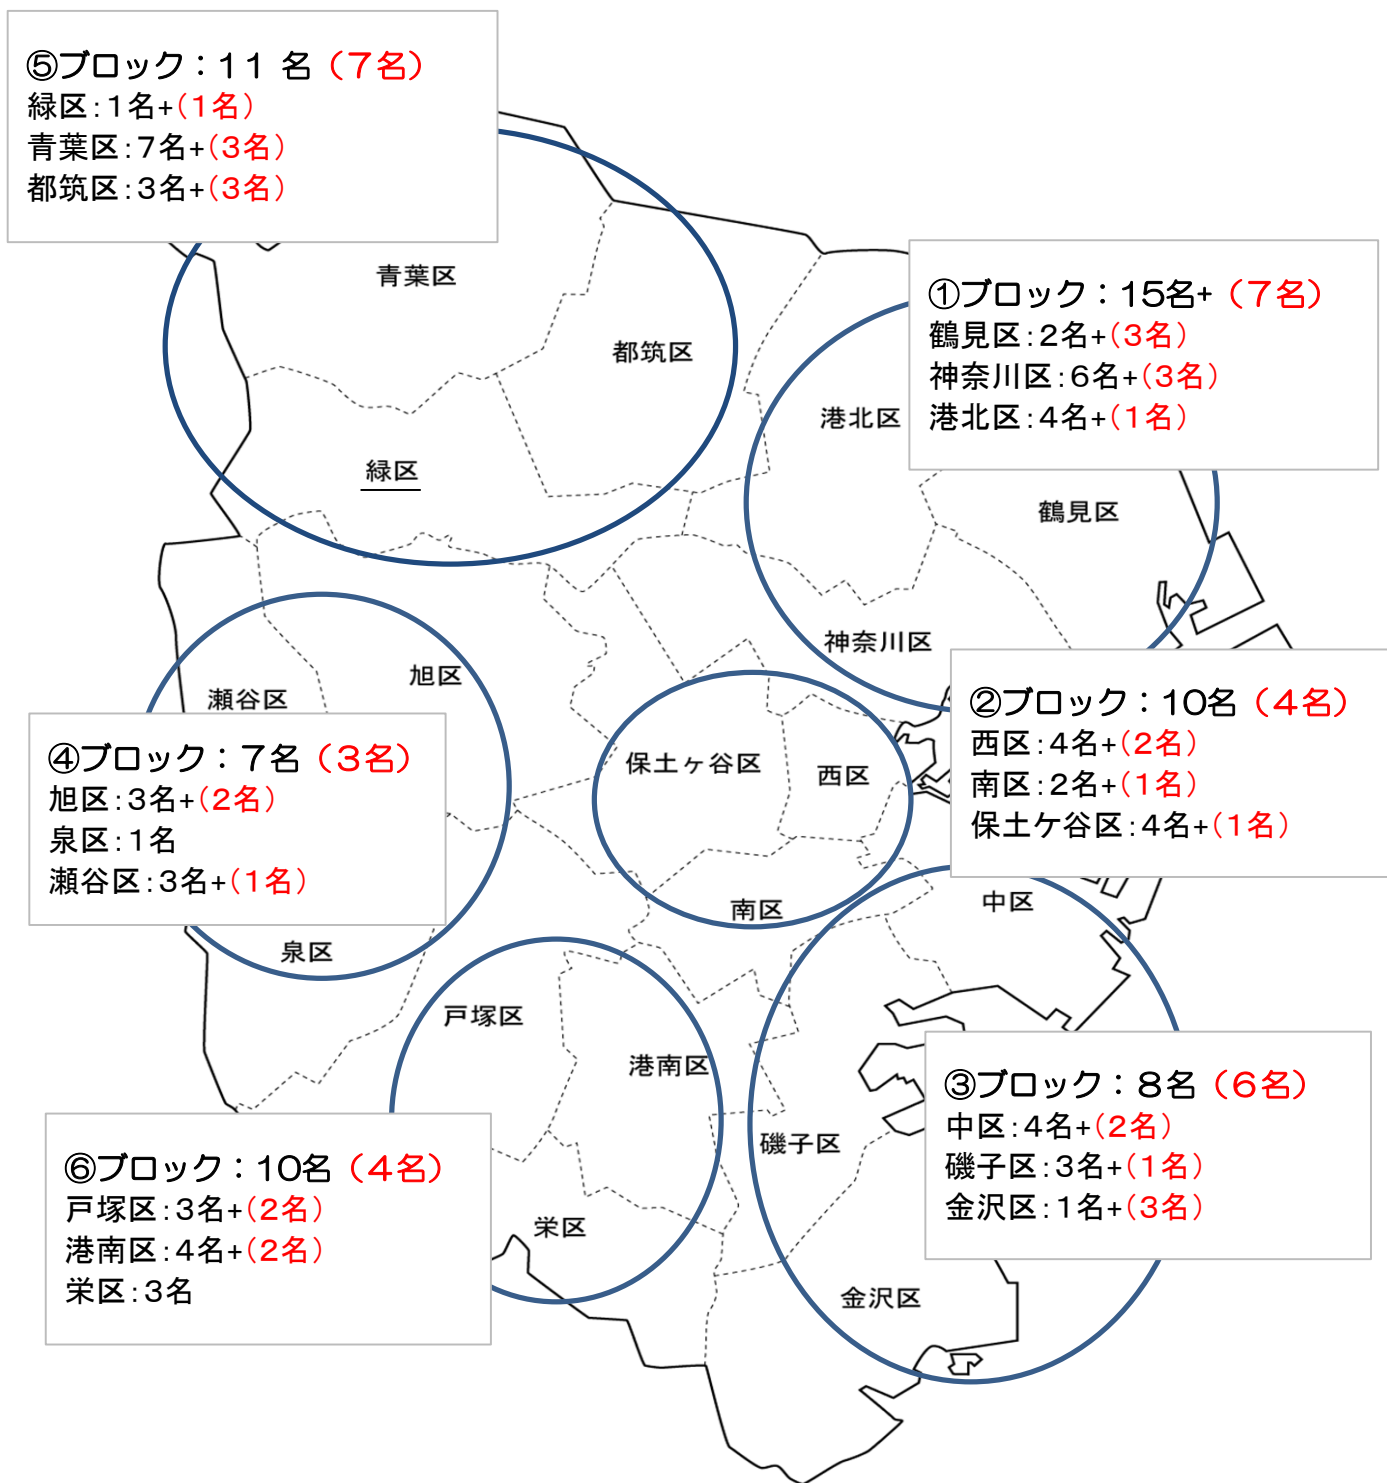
⑤ブロック：11 名（7名）
緑区：1名+（1名）
青葉区：7名+（3名）
都筑区：3名+（3名）

青葉区
都筑区
緑区

①ブロック：15名+（7名）
鶴見区：2名+（3名）
神奈川区：6名+（3名）
港北区：4名+（1名）

港北区
鶴見区
神奈川区

瀬谷区
旭区

④ブロック：7名（3名）
旭区：3名+（2名）
泉区：1名
瀬谷区：3名+（1名）

泉区

保土ヶ谷区
西区
南区

②ブロック：10名（4名）
西区：4名+（2名）
南区：2名+（1名）
保土ケ谷区：4名+（1名）

中区

戸塚区
港南区
磯子区

③ブロック：8名（6名）
中区：4名+（2名）
磯子区：3名+（1名）
金沢区：1名+（3名）

⑥ブロック：10名（4名）
戸塚区：3名+（2名）
港南区：4名+（2名）
栄区：3名

栄区
金沢区